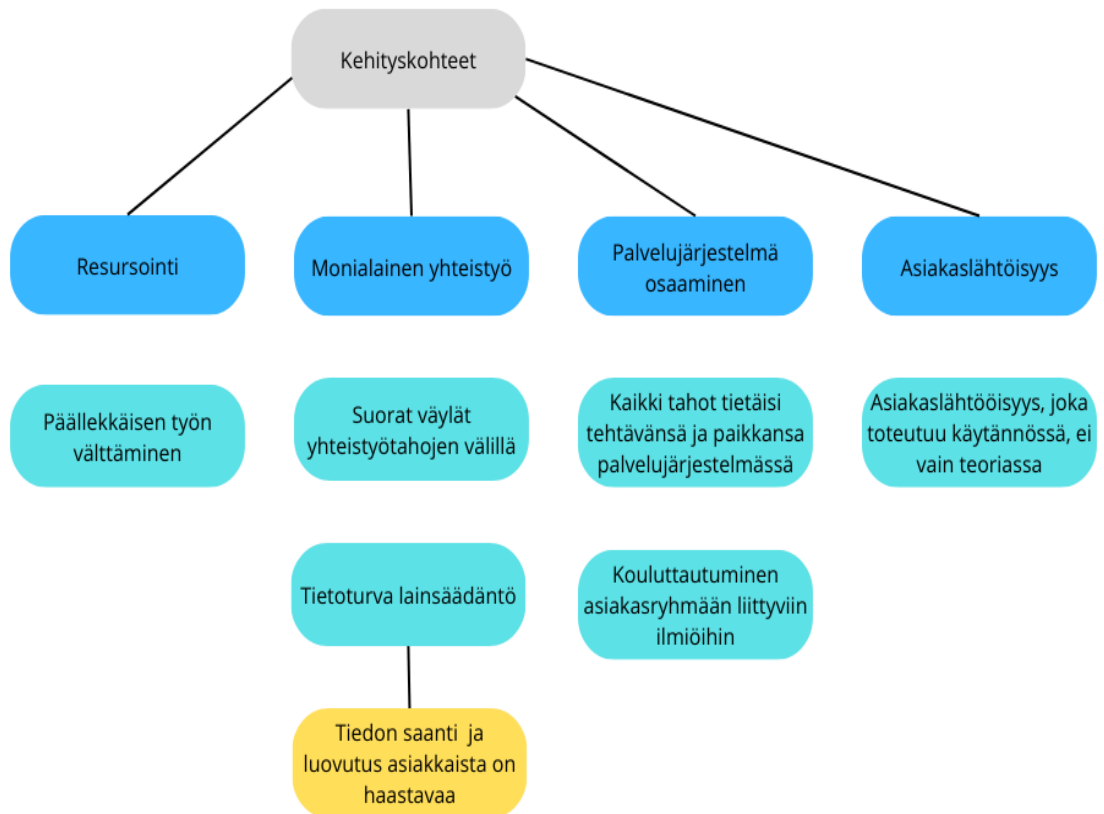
Kehityskohteet

Resursointi

Monialainen yhteistyö

Palvelujärjestelmä osaaminen

Asiakaslähtöisyys

Päällekkäisen työn välttäminen

Suorat väylät yhteistyötahojen välillä

Kaikki tahot tietäisi tehtävänsä ja paikkansa palvelujärjestelmässä

Asiakaslähtööisyys, joka toteutuu käytännössä, ei vain teoriassa

Tietoturva lainsäädäntö

Kouluttautuminen asiakasryhmään liittyviin ilmiöihin

Tiedon saanti ja luovutus asiakkaista on haastavaa